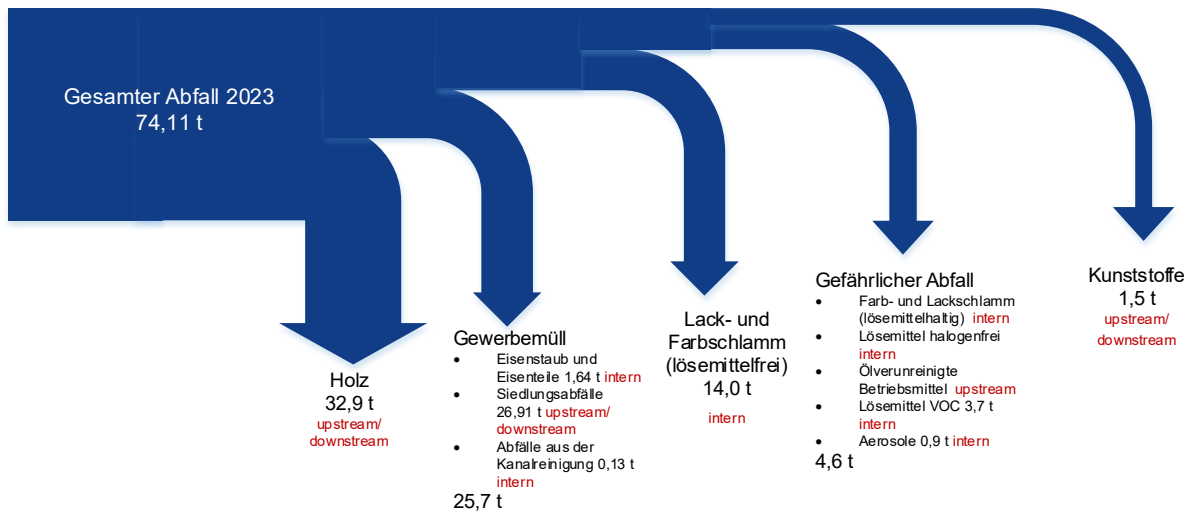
Gesamter Abfall 2023
74,11 t

Holz
32,9 t
upstream/
downstream

Gewerbemüll
- Eisenstaub und Eisenteile 1,64 t intern
- Siedlungsabfälle 26,91 t upstream/ downstream
- Abfälle aus der Kanalreinigung 0,13 t intern

25,7 t

Lack- und Farbschlamm (lösemittelfrei)
14,0 t
intern

Gefährlicher Abfall
- Farb- und Lackschlamm (lösemittelhaltig) intern
- Lösemittel halogenfrei intern
- Ölverunreinigte Betriebsmittel upstream
- Lösemittel VOC 3,7 t intern
- Aerosole 0,9 t intern

4,6 t

Kunststoffe
1,5 t
upstream/
downstream